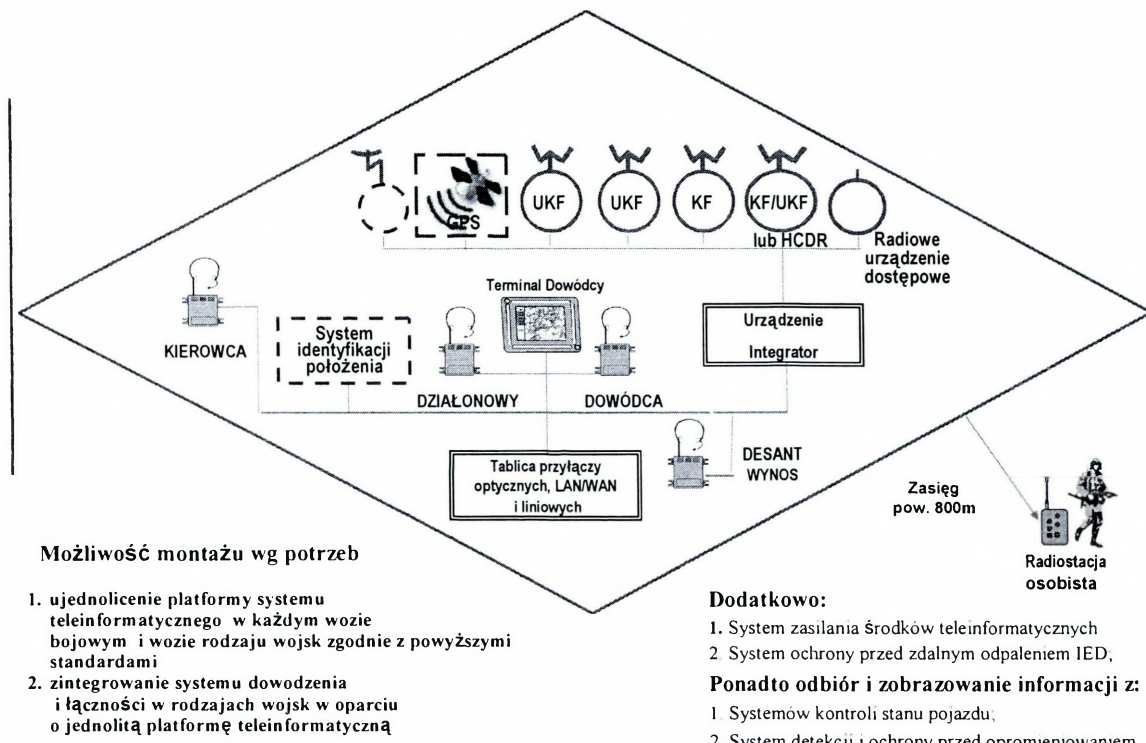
GPS

UKF

UKF

KF

KF/UKF

lub HCDR

Radiowe urządzenie dostępowe

Terminal Dowódcy

KIEROWCA

System identyfikacji położenia

Urządzenie

Integrator

DZIAŁONOWY

DOWÓDCA

DESANT WYNOS

Tablica przyłączy optycznych, LAN/WAN i liniowych

Zasięg pow. 800m

Radiostacja osobista

Możliwość montażu wg potrzeb

1. ujednolicenie platformy systemu teleinformatycznego w każdym wozie bojowym i wozie rodzaju wojsk zgodnie z powyższymi standardami

2. zintegrowanie systemu dowodzenia i łączności w rodzajach wojsk w oparciu o jednolitą platformę teleinformatyczną

Dodatkowo:

1. System zasilania środków teleinformatycznych

2. System ochrony przed zdalnym odpaleniem IED;

Ponadto odbiór i zobrazowanie informacji z:

1. Systemów kontroli stanu pojazdu;

2. System detekcji i ochrony przed opromieniowaniem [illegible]